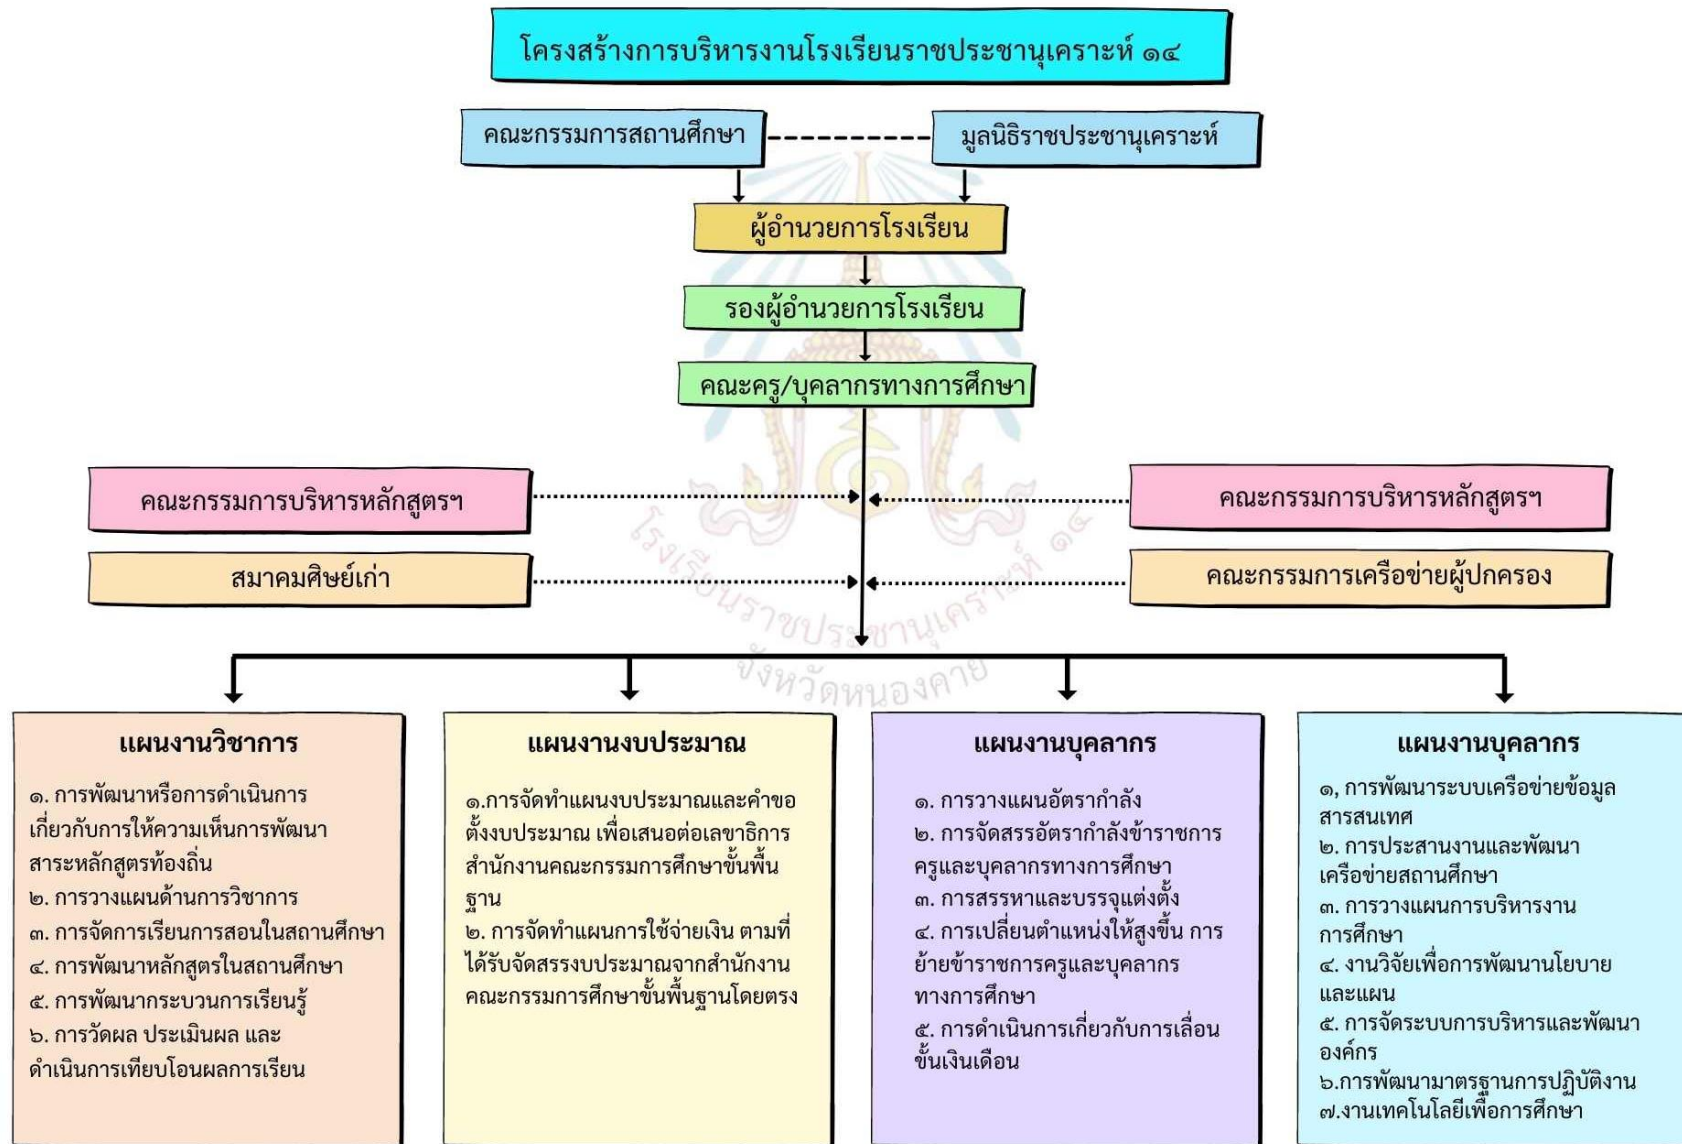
โครงสร้างการบริหารงานโรงเรียนราชประชานุเคราะห์ ๑๔

คณะกรรมการสถานศึกษา

มูลนิธิราชประชานุเคราะห์

ผู้อำนวยการโรงเรียน

รองผู้อำนวยการโรงเรียน

คณะครู/บุคลากรทางการศึกษา

คณะกรรมการบริหารหลักสูตรฯ

คณะกรรมการบริหารหลักสูตรฯ

สมาคมศิษย์เก่า

คณะกรรมการเครือข่ายผู้ปกครอง

โรงเรียนราชประชานุเคราะห์ ๑๔ จังหวัดหนองคาย

แผนงานวิชาการ

๑. การพัฒนาหรือการดำเนินการเกี่ยวกับการให้ความเห็นการพัฒนาสาระหลักสูตรท้องถิ่น
๒. การวางแผนด้านการวิชาการ
๓. การจัดการเรียนการสอนในสถานศึกษา
๔. การพัฒนาหลักสูตรในสถานศึกษา
๕. การพัฒนากระบวนการเรียนรู้
๖. การวัดผล ประเมินผล และดำเนินการเทียบโอนผลการเรียน

แผนงานงบประมาณ

๑.การจัดทำแผนงบประมาณและคำขอตั้งงบประมาณ เพื่อเสนอต่อเลขาธิการสำนักงานคณะกรรมการศึกษาขั้นพื้นฐาน
๒. การจัดทำแผนการใช้จ่ายเงิน ตามที่ได้รับจัดสรรงบประมาณจากสำนักงานคณะกรรมการศึกษาขั้นพื้นฐานโดยตรง

แผนงานบุคลากร

๑. การวางแผนอัตรากำลัง
๒. การจัดสรรอัตรากำลังข้าราชการครูและบุคลากรทางการศึกษา
๓. การสรรหาและบรรจุแต่งตั้ง
๔. การเปลี่ยนตำแหน่งให้สูงขึ้น การย้ายข้าราชการครูและบุคลากรทางการศึกษา
๕. การดำเนินการเกี่ยวกับการเลื่อนขั้นเงินเดือน

แผนงานบุคลากร

๑, การพัฒนาระบบเครือข่ายข้อมูลสารสนเทศ
๒. การประสานงานและพัฒนาเครือข่ายสถานศึกษา
๓. การวางแผนการบริหารงานการศึกษา
๔. งานวิจัยเพื่อการพัฒนานโยบายและแผน
๕. การจัดระบบการบริหารและพัฒนาองค์กร
๖.การพัฒนามาตรฐานการปฏิบัติงาน
๗.งานเทคโนโลยีเพื่อการศึกษา